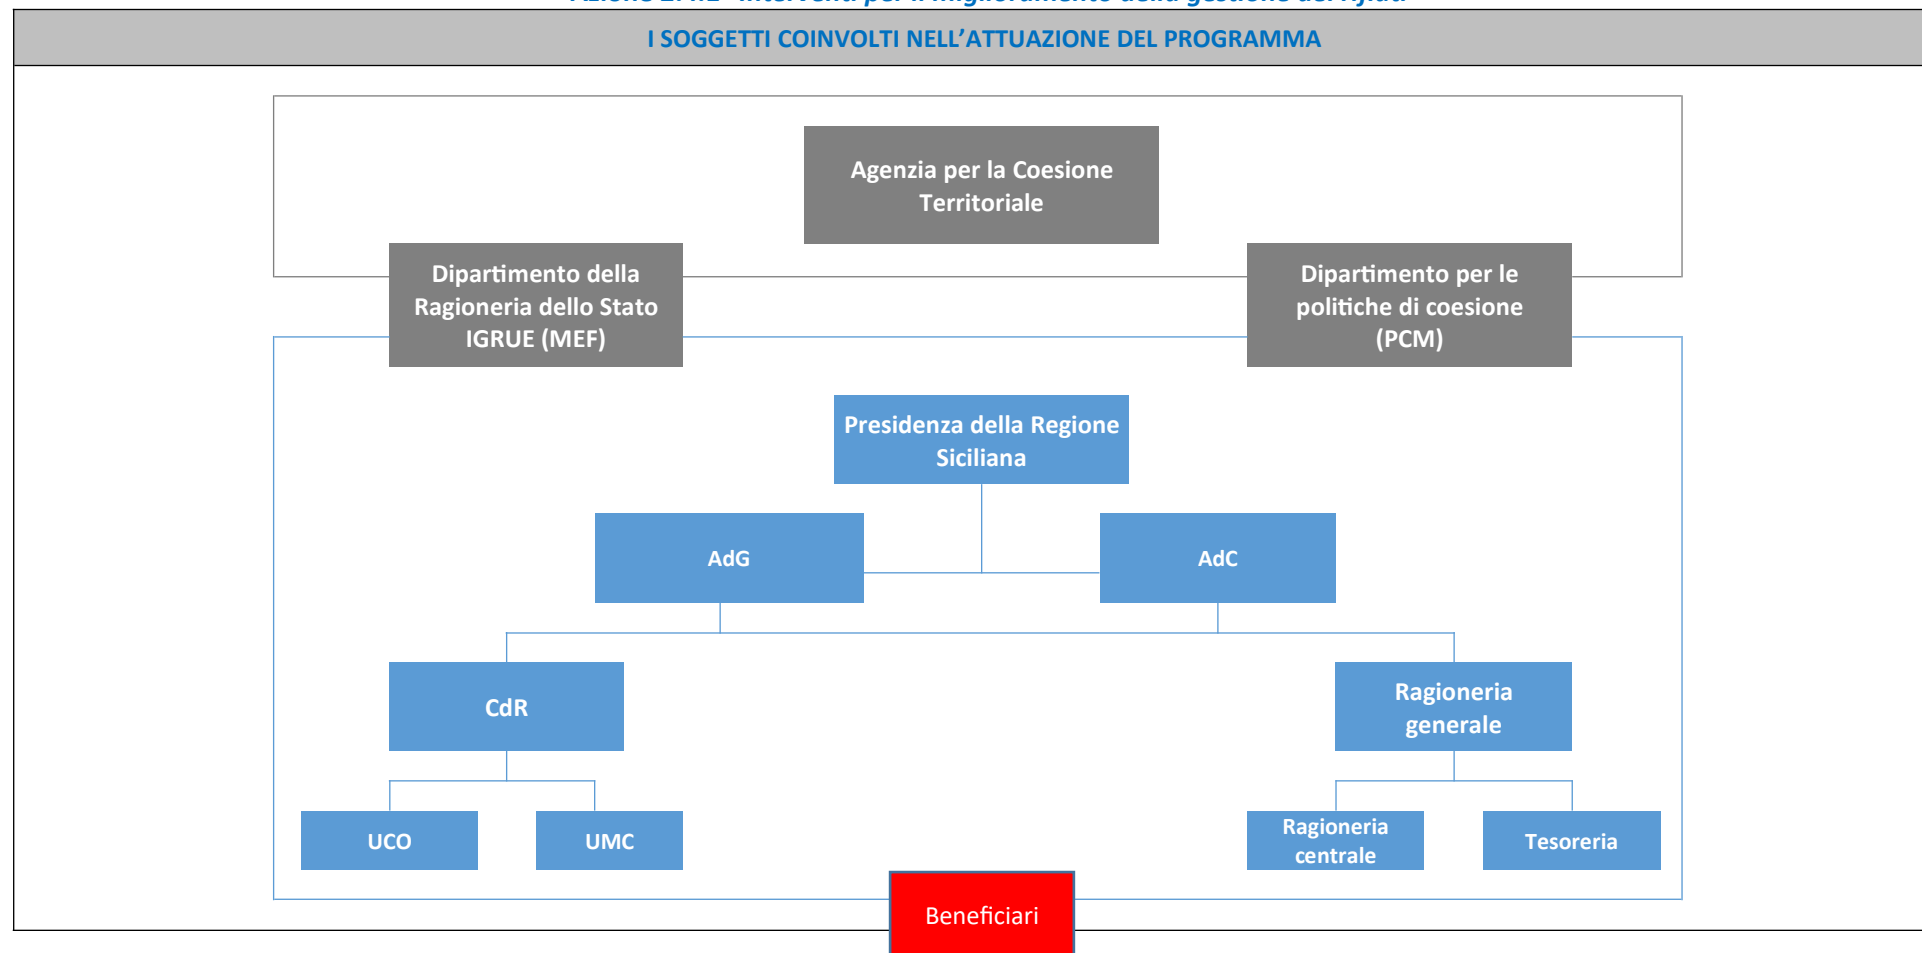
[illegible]

I SOGGETTI COINVOLTI NELL’ATTUAZIONE DEL PROGRAMMA

Agenzia per la Coesione Territoriale

Dipartimento della Ragioneria dello Stato IGRUE (MEF)

Dipartimento per le politiche di coesione (PCM)

Presidenza della Regione Siciliana

AdG

AdC

CdR

Ragioneria generale

UCO

UMC

Ragioneria centrale

Tesoreria

Beneficiari